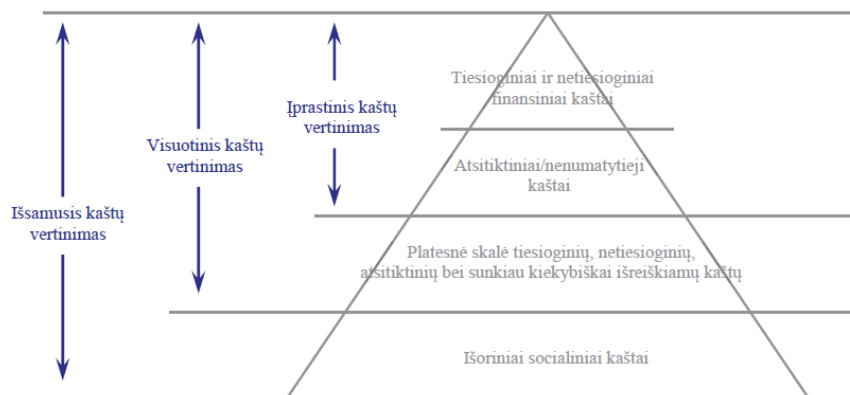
Išsamusis kaštų vertinimas

Visuotinis kaštų vertinimas

Įprastinis kaštų vertinimas

Tiesioginiai ir netiesioginiai finansiniai kaštai

Atsitiktiniai/nenumatytieji kaštai

Platesnė skalė tiesioginių, netiesioginių, atsitiktinių bei sunkiau kiekybiškai išreiškiamų kaštų

Išoriniai socialiniai kaštai